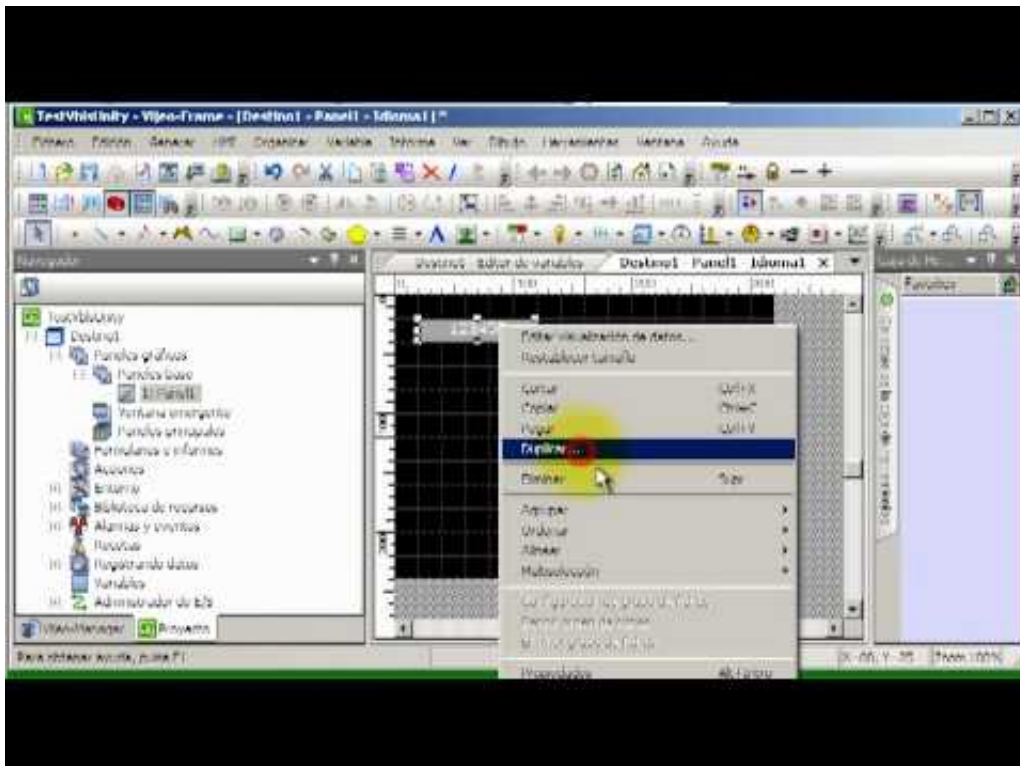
TestVisiUnity - Vijeo-Frame - [Destino1 - Panel1 - Idioma1]*

Archivo Edición Generar Organizar Variable Idioma Ver Dibujo Herramientas Ventana Ayuda

Navegador

TestVisiUnity
Destino1
Paneles gráficos
Paneles base
1: Panel1
Ventana emergente
Paneles agrupados
Formularios e informes
Acciones
Entorno
Biblioteca de recursos
Alarmas y eventos
Recetas
Registrando datos
Variables
Administrador de E/S

VijeoManager Proyecto

Destino1 - Editor de variables Destino1 - Panel1 - Idioma1

Editar visualización de datos...
Restablecer tamaño
Cortar Ctrl+X
Copiar Ctrl+C
Pegar Ctrl+V
Duplicar...
Eliminar Supr
Agrupar
Ordenar
Alinear
Multiselección
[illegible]
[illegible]
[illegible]
Propiedades Alt+Intro

Favoritos

Para obtener ayuda, pulse F1

Zoom 100%